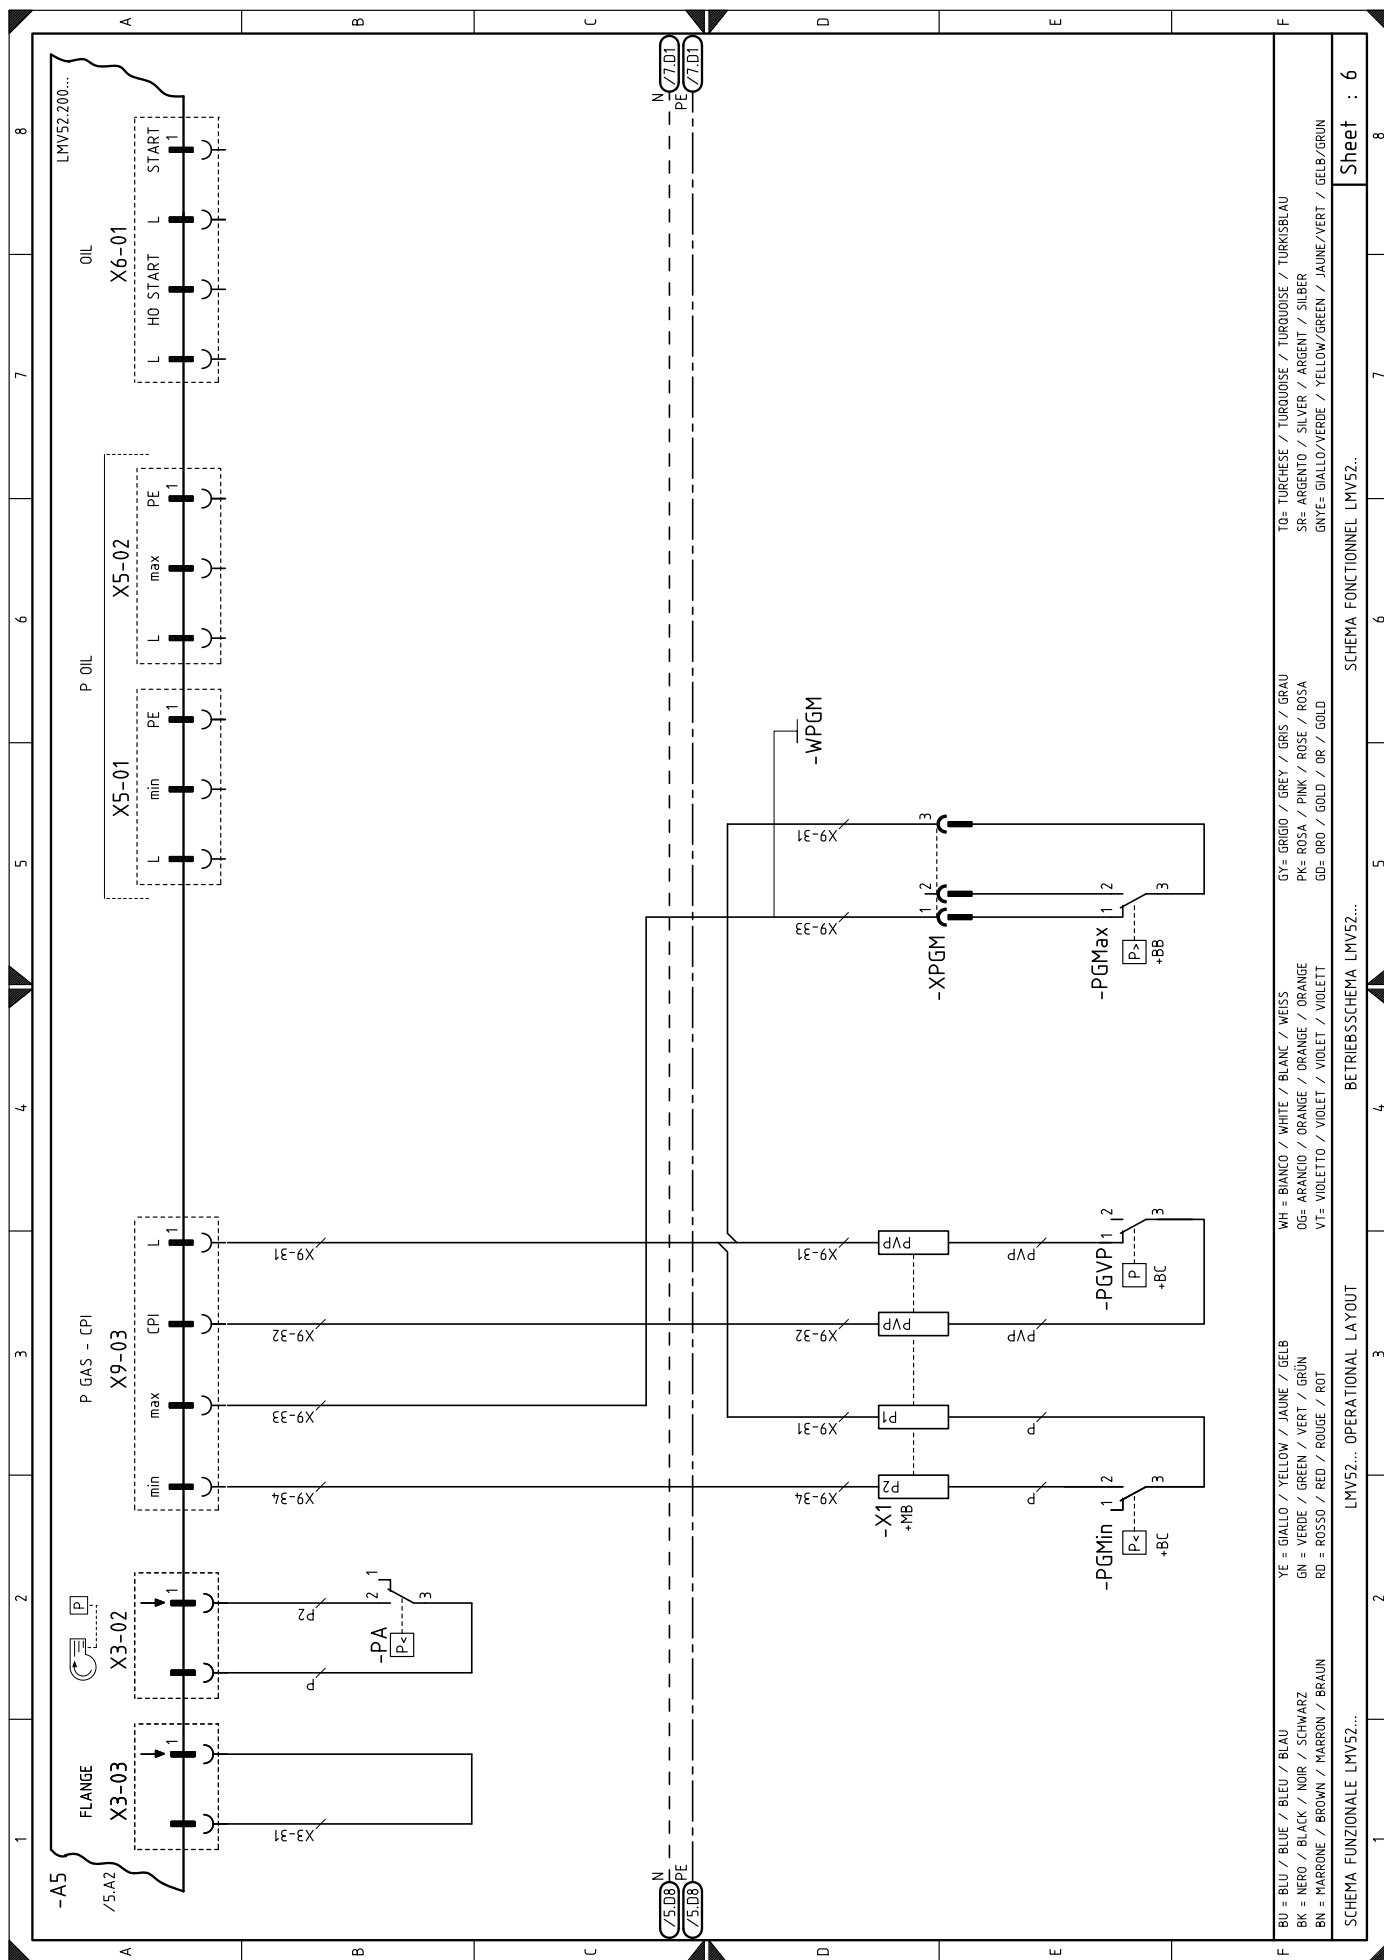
A B C D E F

8 7 6 5 4 3 2 1

LMV52.200...

-A5
/5.A2

OIL
X6-01
L HO START L START
1

P OIL
X5-01
L min PE
1
X5-02
L max PE
1

P GAS - CPI
X9-03
min max CPI L
1

X3-02
1

FLANGE
X3-03
1

X9-31 X9-32 X9-33 X9-34 X3-31

p P2

-PA
P<
2 1 3

N PE
/7.D1 /7.D1
/5.D8 /5.D8

-WPGM

X9-31 X9-33
-XPGM
1 2 3

-PGMax
P>
+BB
1 2 3

X9-31 X9-32 X9-31 X9-34
PVP PVP P1 P2
-X1
+MB

PVP PVP p p

-PGVP
P
+BC
1 2 3

-PGMin
P<
+BC
1 2 3

BU = BLU / BLUE / BLEU / BLAU
BK = NERO / BLACK / NOIR / SCHWARZ
BN = MARRONE / BROWN / MARRON / BRAUN

YE = GIALLO / YELLOW / JAUNE / GELB
GN = VERDE / GREEN / VERT / GRÜN
RD = ROSSO / RED / ROUGE / ROT

WH = BIANCO / WHITE / BLANC / WEISS
OG= ARANCIO / ORANGE / ORANGE / ORANGE
VT= VIOLETTO / VIOLET / VIOLET / VIOLETT

GY= GRIGIO / GREY / GRIS / GRAU
PK= ROSA / PINK / ROSE / ROSA
GD= ORO / GOLD / OR / GOLD

TQ= TURCHESE / TURQUOISE / TURQUOISE / TURKISBLAU
SR= ARGENTO / SILVER / ARGENT / SILBER
GNYE= GIALLO/VERDE / YELLOW/GREEN / JAUNE/VERT / GELB/GRUN

SCHEMA FUNZIONALE LMV52... LMV52... OPERATIONAL LAYOUT BETRIEBSSCHEMA LMV52... SCHEMA FONCTIONNEL LMV52..

Sheet : 6